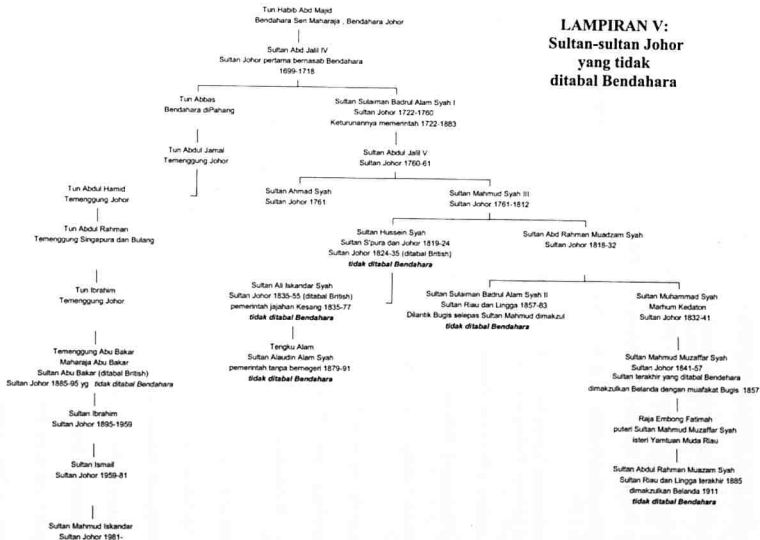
LAMPIRAN V: Sultan-sultan Johor yang tidak ditabal Bendahara

Tun Habib Abd Majid
Bendahara Seri Maharaja , Bendahara Johor

Sultan Abd Jalil IV
Sultan Johor pertama bernasab Bendahara
1699-1718

Tun Abbas
Bendahara diPahang

Sultan Sulaiman Badrul Alam Syah I
Sultan Johor 1722-1760
Keturunannya memerintah 1722-1883

Tun Abdul Jamal
Temenggung Johor

Sultan Abdul Jalil V
Sultan Johor 1760-61

Tun Abdul Hamid
Temenggung Johor

Sultan Ahmad Syah
Sultan Johor 1761

Sultan Mahmud Syah III
Sultan Johor 1761-1812

Tun Abdul Rahman
Temenggung Singapura dan Bulang

Sultan Hussein Syah
Sultan S'pura dan Johor 1819-24
Sultan Johor 1824-35 (ditabal British)
tidak ditabal Bendahara

Sultan Abd Rahman Muadzam Syah
Sultan Johor 1818-32

Tun Ibrahim
Temenggung Johor

Sultan Ali Iskandar Syah
Sultan Johor 1835-55 (ditabal British)
pemerintah jajahan Kesang 1835-77
tidak ditabal Bendahara

Sultan Sulaiman Badrul Alam Syah II
Sultan Riau dan Lingga 1857-83
Dilantik Bugis selepas Sultan Mahmud dimakzul
tidak ditabal Bendahara

Sultan Muhammad Syah
Marhum Kedaton
Sultan Johor 1832-41

Tengku Alam
Sultan Alaudin Alam Syah
pemerintah tanpa bernegeri 1879-91
tidak ditabal Bendahara

Temenggung Abu Bakar
Maharaja Abu Bakar
Sultan Abu Bakar (ditabal British)
Sultan Johor 1885-95 yg tidak ditabal Bendahara

Sultan Mahmud Muzaffar Syah
Sultan Johor 1841-57
Sultan terakhir yang ditabal Bendehara
dimakzulkan Belanda dengan muafakat Bugis 1857

Sultan Ibrahim
Sultan Johor 1895-1959

Raja Embong Fatimah
puteri Sultan Mahmud Muzaffar Syah
isteri Yamtuan Muda Riau

Sultan Ismail
Sultan Johor 1959-81

Sultan Abdul Rahman Muazam Syah
Sultan Riau dan Lingga terakhir 1885
dimakzulkan Belanda 1911
tidak ditabal Bendahara

Sultan Mahmud Iskandar
Sultan Johor 1981-